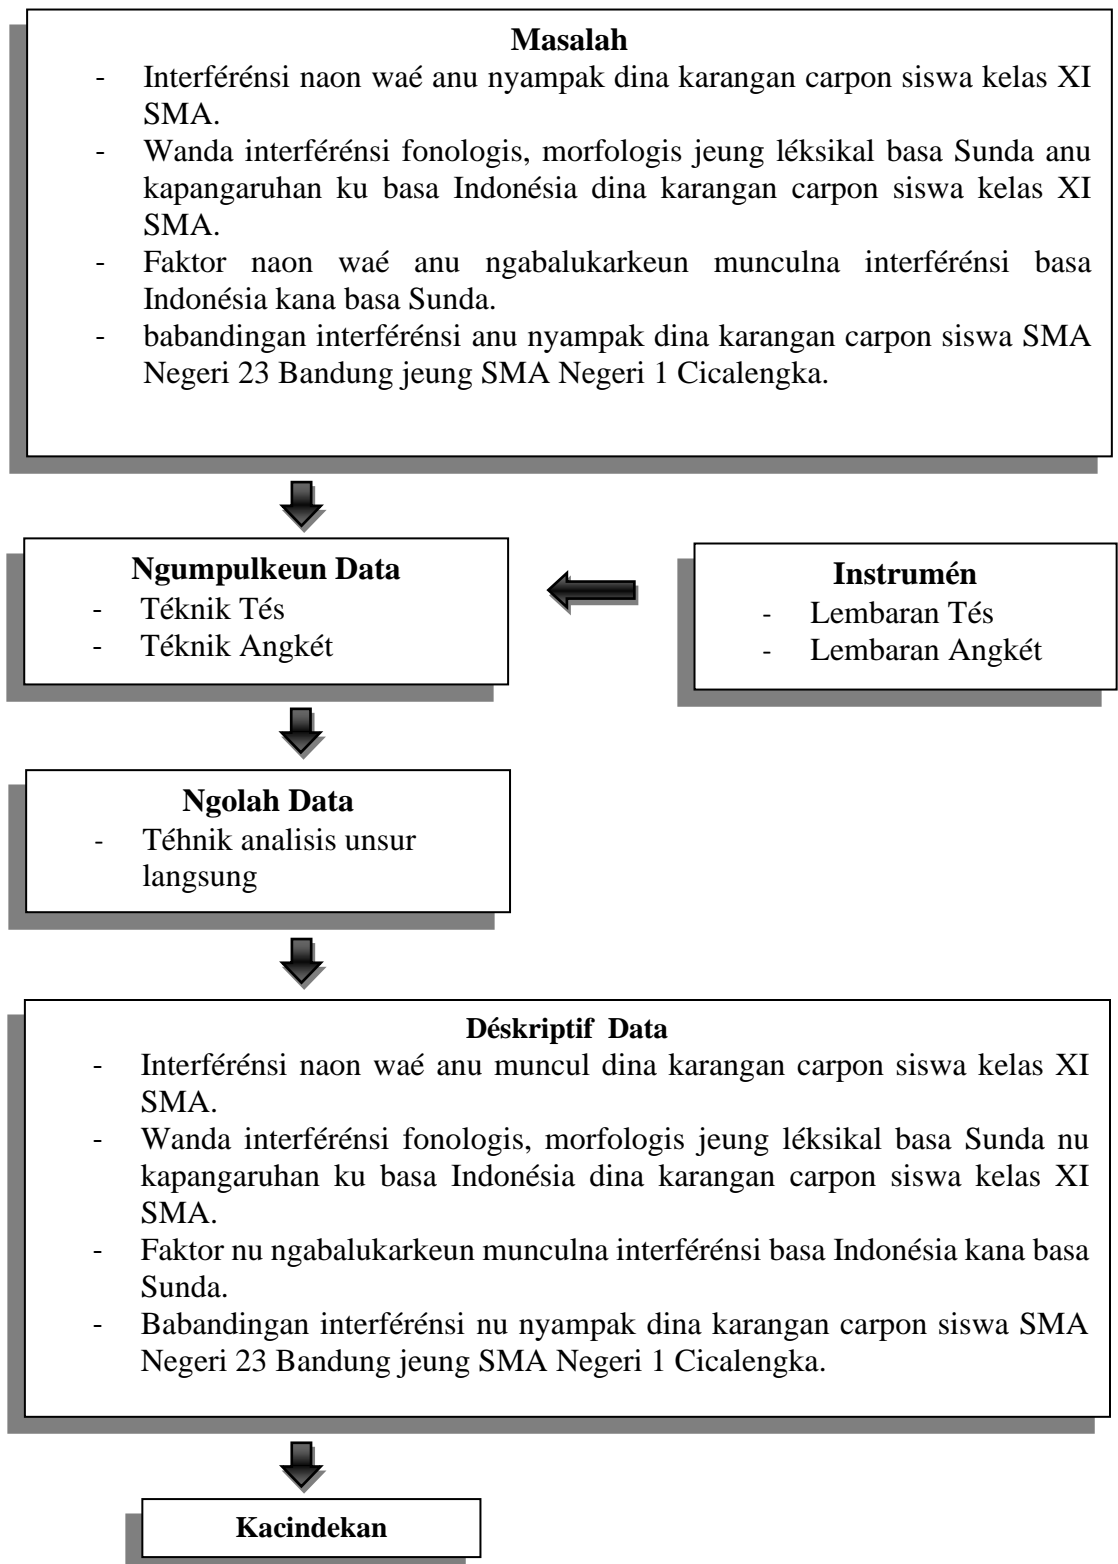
**Masalah**

- Interferénsi naon waé anu nyampak dina karangan carpon siswa kelas XI SMA.
- Wanda interferénsi fonologis, morfologis jeung léksikal basa Sunda anu kapangaruhan ku basa Indonésia dina karangan carpon siswa kelas XI SMA.
- Faktor naon waé anu ngabalukarkeun munculna interferénsi basa Indonésia kana basa Sunda.
- babandingan interferénsi anu nyampak dina karangan carpon siswa SMA Negeri 23 Bandung jeung SMA Negeri 1 Cicalengka.

**Ngumpulkeun Data**

- Téknik Tés
- Téknik Angkét

**Instrumén**

- Lembaran Tés
- Lembaran Angkét

**Ngolah Data**

- Téhnik analisis unsur langsung

**Déskriptif Data**

- Interferénsi naon waé anu muncul dina karangan carpon siswa kelas XI SMA.
- Wanda interferénsi fonologis, morfologis jeung léksikal basa Sunda nu kapangaruhan ku basa Indonésia dina karangan carpon siswa kelas XI SMA.
- Faktor nu ngabalukarkeun munculna interferénsi basa Indonésia kana basa Sunda.
- Babandingan interferénsi nu nyampak dina karangan carpon siswa SMA Negeri 23 Bandung jeung SMA Negeri 1 Cicalengka.

**Kacindekan**